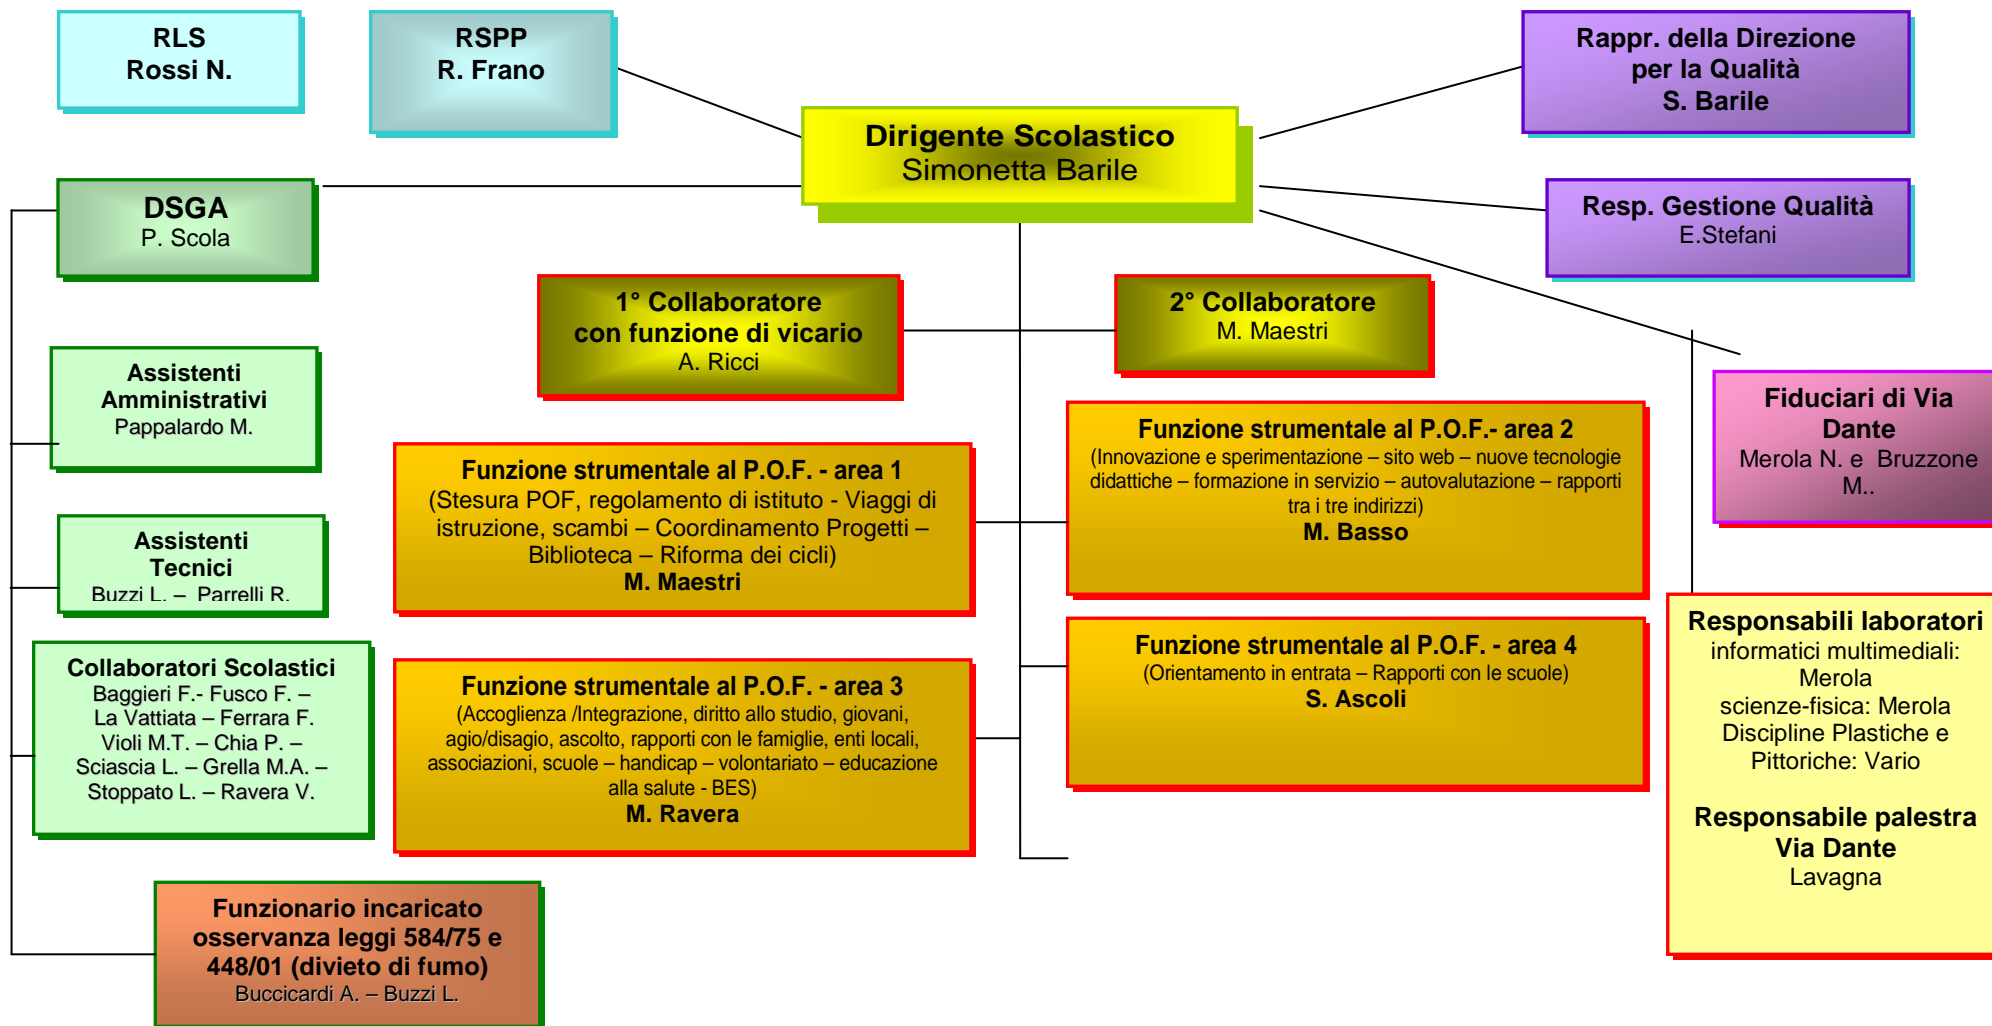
RLS
Rossi N.

RSPP
R. Frano

Dirigente Scolastico
Simonetta Barile

Rappr. della Direzione per la Qualità
S. Barile

Resp. Gestione Qualità
E.Stefani

DSGA
P. Scola

1° Collaboratore con funzione di vicario
A. Ricci

2° Collaboratore
M. Maestri

Fiduciari di Via Dante
Merola N. e Bruzzone M..

Assistenti Amministrativi
Pappalardo M.

Funzione strumentale al P.O.F. - area 1
(Stesura POF, regolamento di istituto - Viaggi di istruzione, scambi – Coordinamento Progetti – Biblioteca – Riforma dei cicli)
M. Maestri

Funzione strumentale al P.O.F.- area 2
(Innovazione e sperimentazione – sito web – nuove tecnologie didattiche – formazione in servizio – autovalutazione – rapporti tra i tre indirizzi)
M. Basso

Assistenti Tecnici
Buzzi L. – Parrelli R.

Collaboratori Scolastici
Baggieri F.- Fusco F. – La Vattiata – Ferrara F. Violi M.T. – Chia P. – Sciascia L. – Grella M.A. – Stoppato L. – Ravera V.

Funzione strumentale al P.O.F. - area 3
(Accoglienza /Integrazione, diritto allo studio, giovani, agio/disagio, ascolto, rapporti con le famiglie, enti locali, associazioni, scuole – handicap – volontariato – educazione alla salute - BES)
M. Ravera

Funzione strumentale al P.O.F. - area 4
(Orientamento in entrata – Rapporti con le scuole)
S. Ascoli

Responsabili laboratori
informatici multimediali: Merola
scienze-fisica: Merola
Discipline Plastiche e Pittoriche: Vario

Responsabile palestra Via Dante
Lavagna

Funzionario incaricato osservanza leggi 584/75 e 448/01 (divieto di fumo)
Buccicardi A. – Buzzi L.